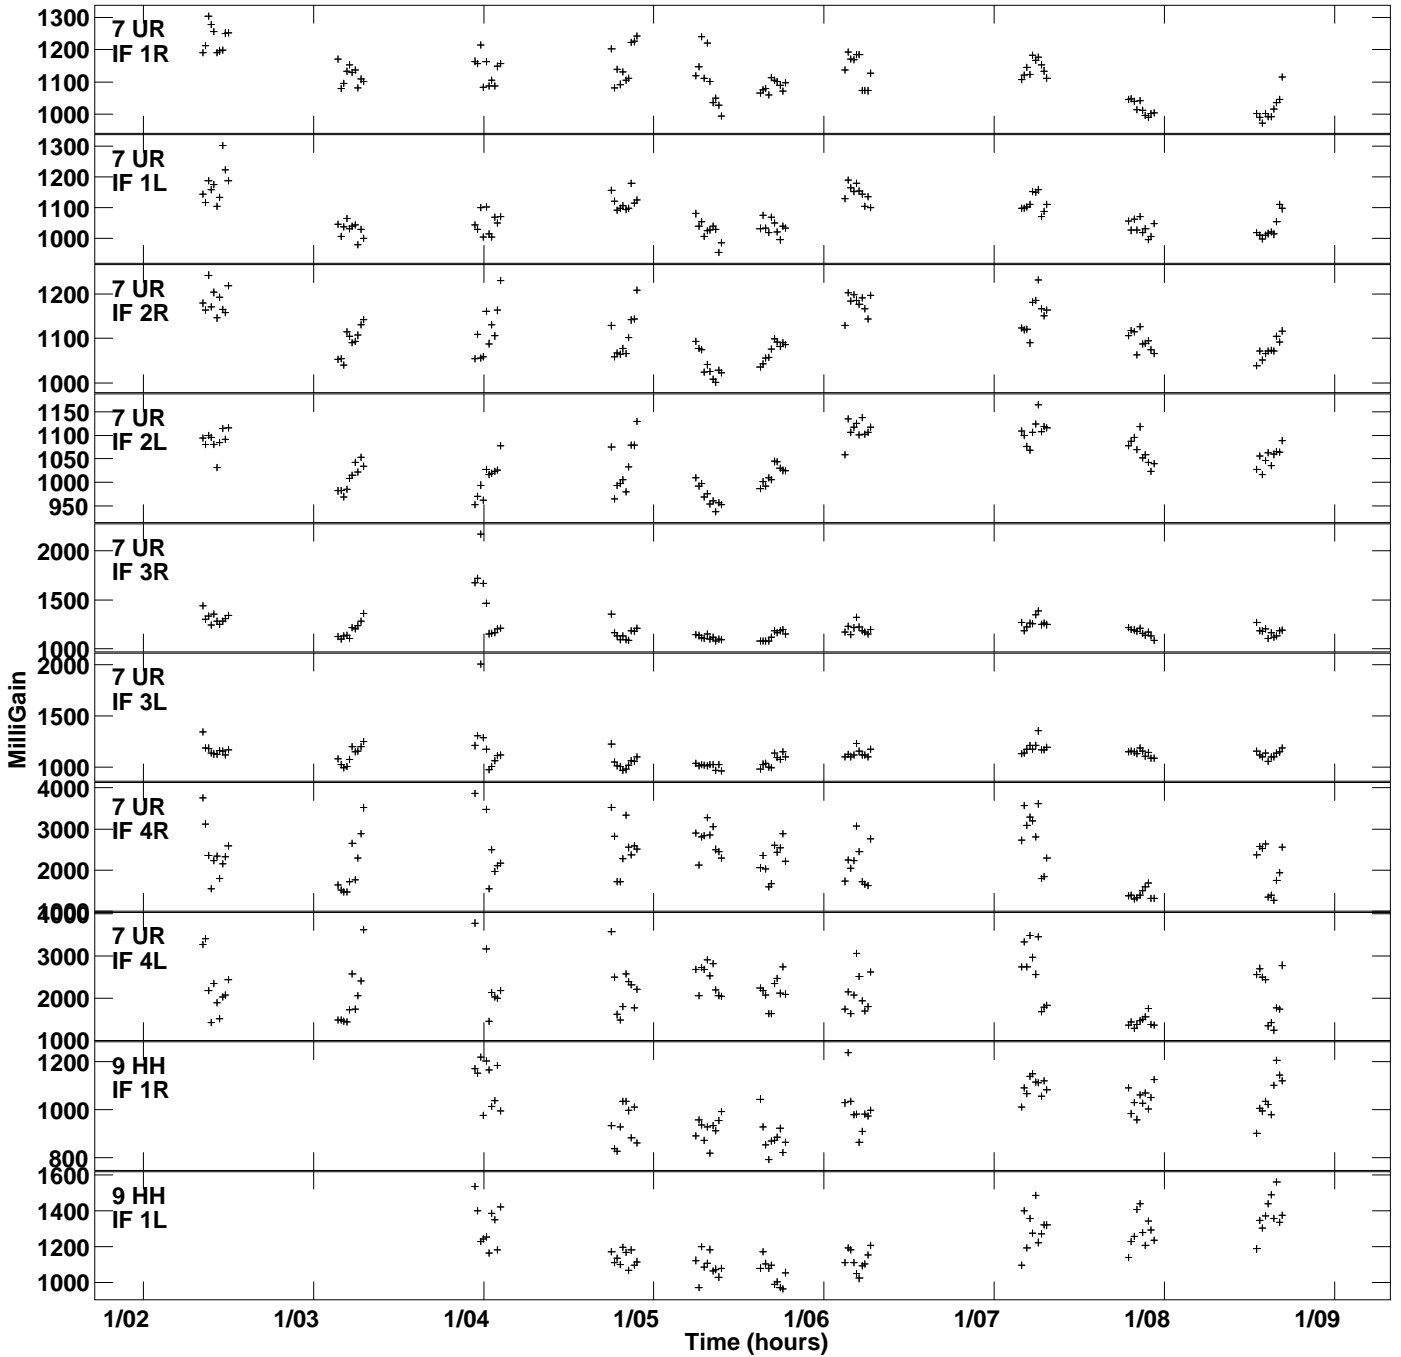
1300
1200
1100
1000
7 UR
IF 1R

1300
1200
1100
1000
7 UR
IF 1L

1200
1100
1000
7 UR
IF 2R

1150
1100
1050
1000
950
7 UR
IF 2L

2000
1500
1000
7 UR
IF 3R

2000
1500
1000
7 UR
IF 3L

4000
3000
2000
7 UR
IF 4R

4000
3000
2000
1000
7 UR
IF 4L

1200
1000
800
9 HH
IF 1R

1600
1400
1200
1000
9 HH
IF 1L

MilliGain

1/02
1/03
1/04
1/05
1/06
1/07
1/08
1/09
Time (hours)